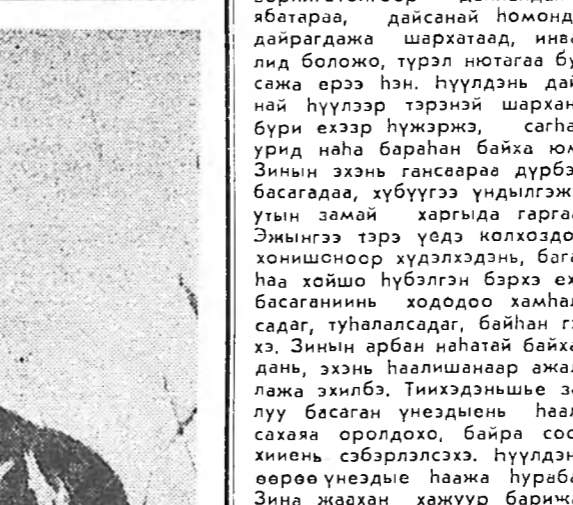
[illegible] ябатараа, дайсанай һомонд дайрагдажа шархатаад, инва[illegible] лид боложо, түрэл нютагаа бу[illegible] сажа ерээ һэн. Һүүлдэнь дай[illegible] най һүүлээр тэрэнэй шархан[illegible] бури ехээр һүжэржэ, сагһа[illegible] урид наһа бараһан байха юм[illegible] Зинын эхэнь гансаараа дүрбэ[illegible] басагадаа, хүбүүгээ үндылгэж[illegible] утын замай харгыда гарга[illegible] Эжынгээ тэрэ үедэ колхоздо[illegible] хонишоноор хүдэлхэдэнь, бага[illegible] һаа хойшо һүбэлгэн бэрхэ ех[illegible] басаганиинь хододоо хамһал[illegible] садаг, туһалалсадаг, байһан гэ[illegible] хэ. Зинын арбан наһатай байха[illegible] дань, эхэнь һаалишанаар ажал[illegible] лажа эхилбэ. Тиихэдэньшье зо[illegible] луу басаган үнездыень һаал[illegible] сахаяа оролдохо, байра сос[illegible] хиеынь сэбэрлэсэхэ. Һүүлдэн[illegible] өөрөө үнездые һаажа һураба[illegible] Зина жаахан хажуур бари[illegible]